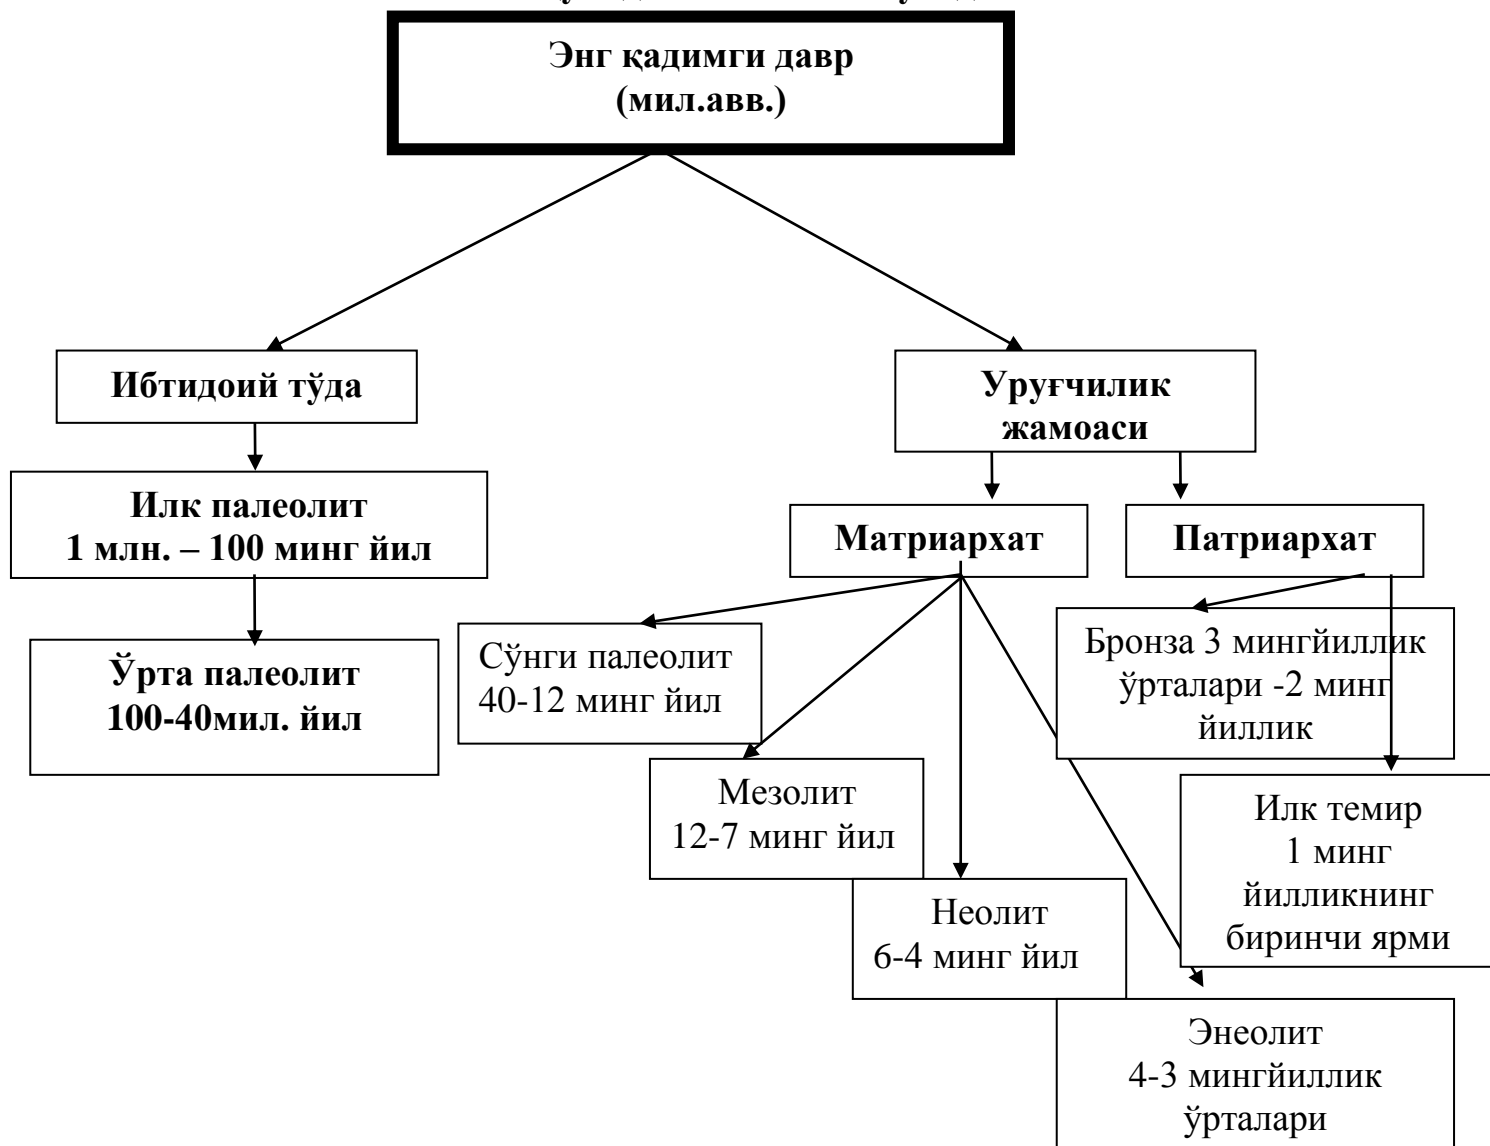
Энг қадимги давр (мил.авв.)

Ибтидоий тўда

Илк палеолит
1 млн. – 100 минг йил

Ўрта палеолит
100-40мил. йил

Уруғчилик жамоаси

Матриархат

Патриархат

Сўнги палеолит
40-12 минг йил

Мезолит
12-7 минг йил

Неолит
6-4 минг йил

Энеолит
4-3 мингйиллик ўрталари

Бронза 3 мингйиллик ўрталари -2 минг йиллик

Илк темир
1 минг йилликнинг биринчи ярми